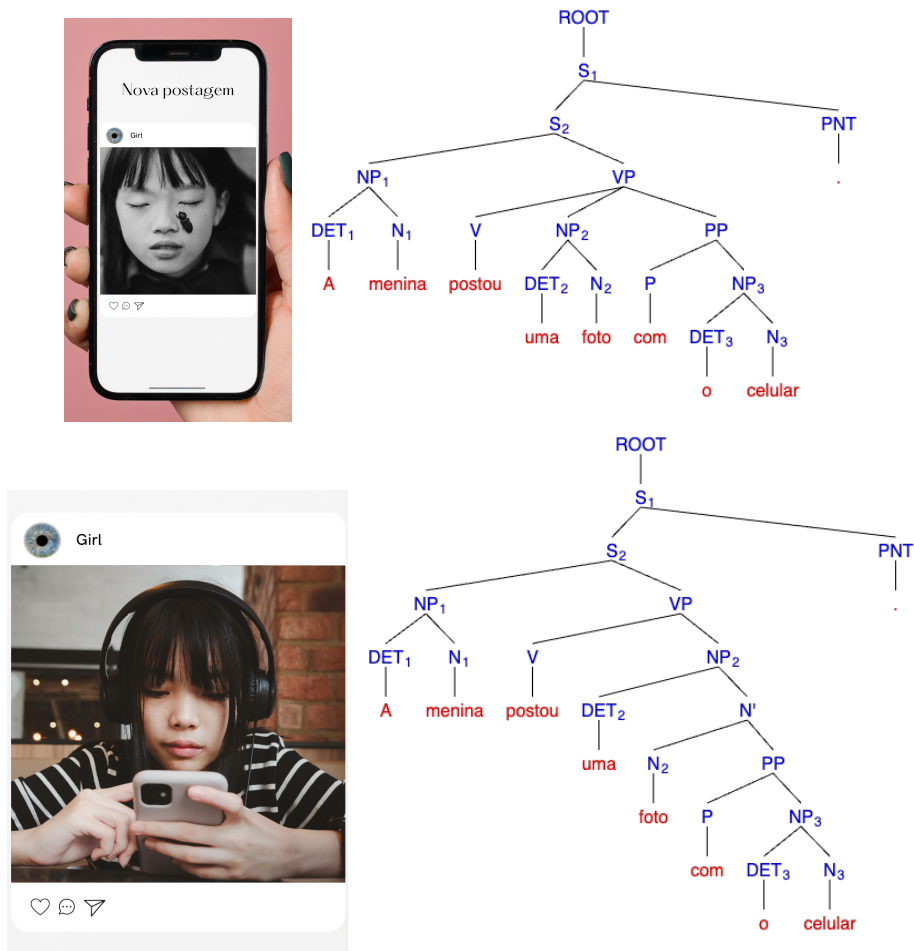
Nova postagem

Girl

ROOT
$S_1$
$S_2$
PNT
$NP_1$
VP
$DET_1$
$N_1$
V
$NP_2$
PP
A
menina
postou
$DET_2$
$N_2$
P
$NP_3$
uma
foto
com
$DET_3$
$N_3$
o
celular
.

Girl

ROOT
$S_1$
$S_2$
PNT
$NP_1$
VP
$DET_1$
$N_1$
V
$NP_2$
A
menina
postou
$DET_2$
N'
uma
$N_2$
PP
foto
P
$NP_3$
com
$DET_3$
$N_3$
o
celular
.